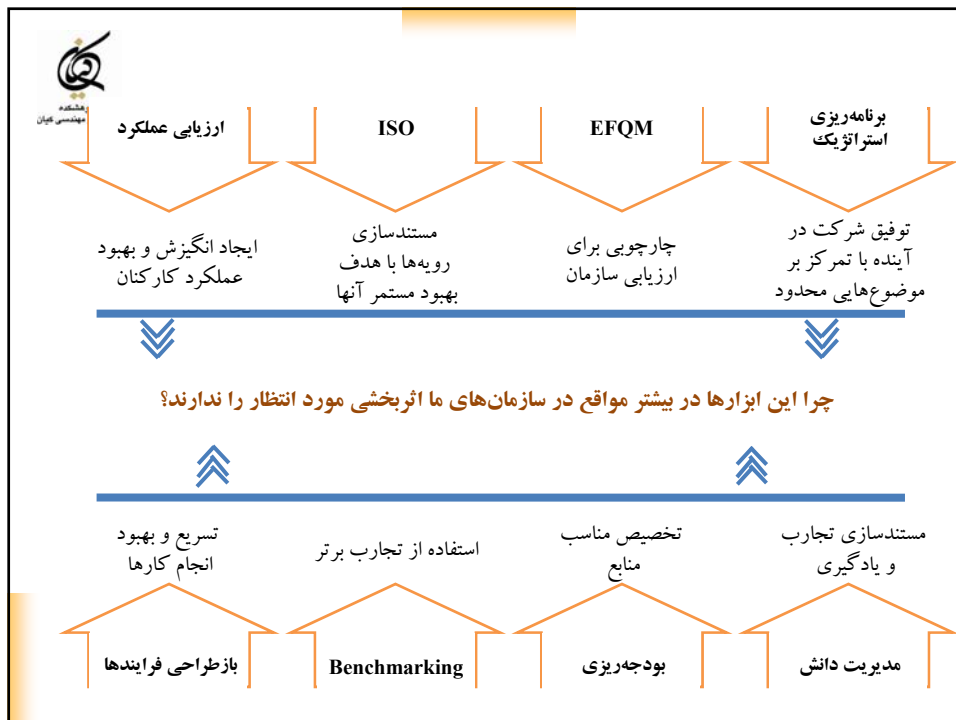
رهشکده مهندسی کیان

برنامه‌ریزی استراتژیک

EFQM

ISO

ارزیابی عملکرد

توفیق شرکت در آینده با تمرکز بر موضوع‌هایی محدود

چارچوبی برای ارزیابی سازمان

مستندسازی رویه‌ها با هدف بهبود مستمر آنها

ایجاد انگیزش و بهبود عملکرد کارکنان

چرا این ابزارها در بیشتر مواقع در سازمان‌های ما اثربخشی مورد انتظار را ندارند؟

مستندسازی تجارب و یادگیری

تخصیص مناسب منابع

استفاده از تجارب برتر

تسریع و بهبود انجام کارها

مدیریت دانش

بودجه‌ریزی

Benchmarking

بازطراحی فرایندها